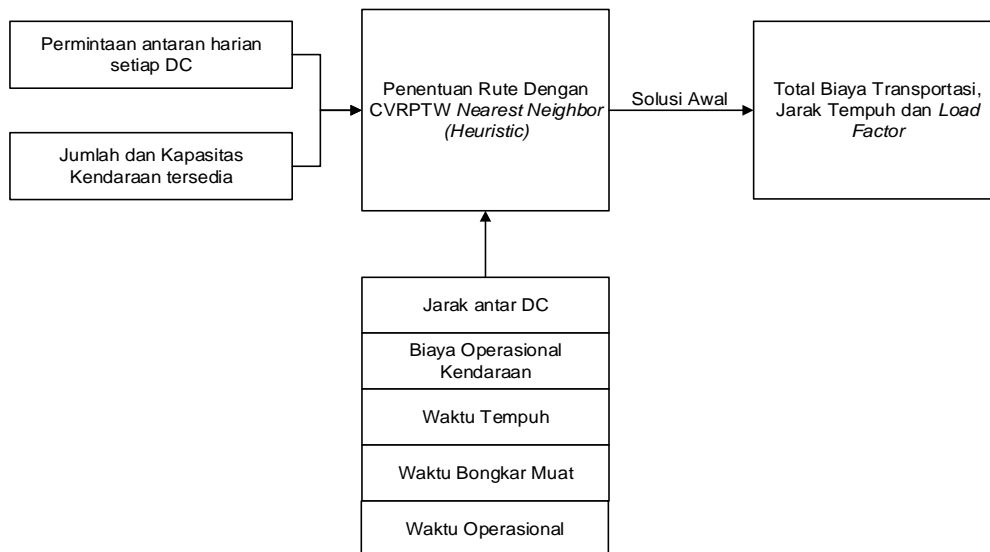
Permintaan antaran harian setiap DC

Jumlah dan Kapasitas Kendaraan tersedia

Penentuan Rute Dengan CVRPTW *Nearest Neighbor (Heuristic)*

Solusi Awal

Total Biaya Transportasi, Jarak Tempuh dan *Load Factor*

Jarak antar DC

Biaya Operasional Kendaraan

Waktu Tempuh

Waktu Bongkar Muat

Waktu Operasional